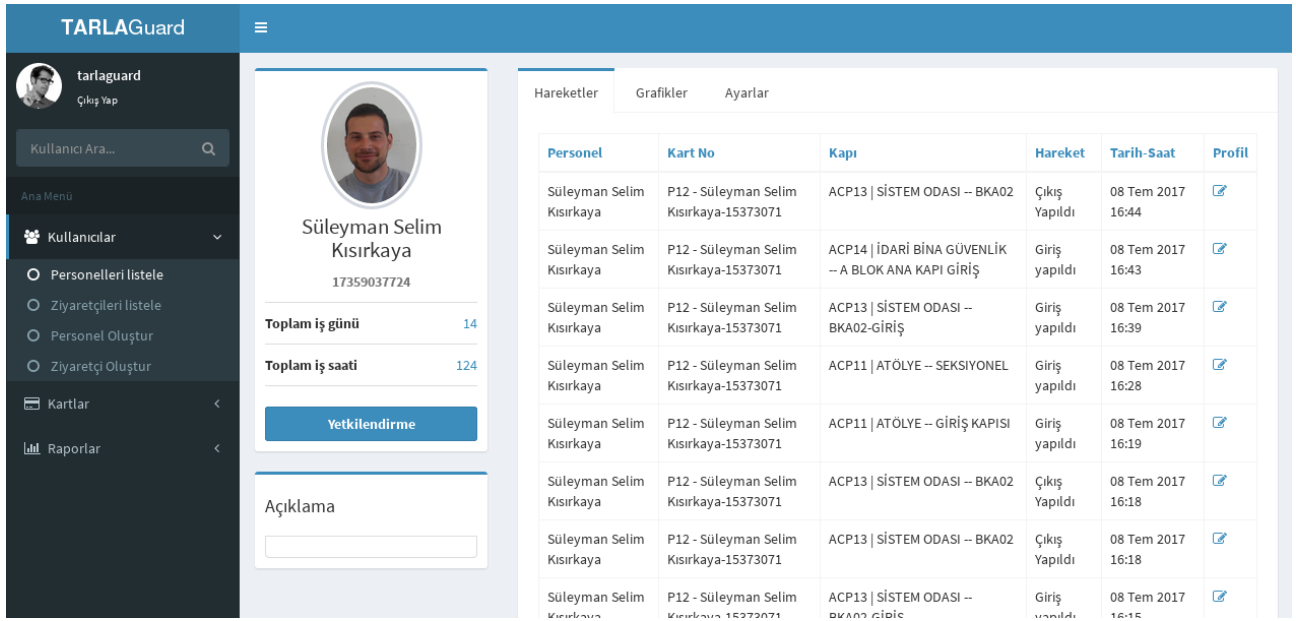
TARLAGuard

tarlaguard
Çıkış Yap

Kullanıcı Ara...

Ana Menü

Kullanıcılar
Personelleri listele
Ziyaretçileri listele
Personel Oluştur
Ziyaretçi Oluştur
Kartlar
Raporlar

Süleyman Selim Kısırkaya
17359037724

Toplam iş günü 14
Toplam iş saati 124

Yetkilendirme

Açıklama

Hareketler Grafikler Ayarlar

| Personel | Kart No | Kapı | Hareket | Tarih-Saat | Profil |
|---|---|---|---|---|---|
| Süleyman Selim Kısırkaya | P12 - Süleyman Selim Kısırkaya-15373071 | ACP13 \| SİSTEM ODASI -- BKA02 | Çıkış Yapıldı | 08 Tem 2017 16:44 | |
| Süleyman Selim Kısırkaya | P12 - Süleyman Selim Kısırkaya-15373071 | ACP14 \| İDARİ BİNA GÜVENLİK -- A BLOK ANA KAPI GİRİŞ | Giriş yapıldı | 08 Tem 2017 16:43 | |
| Süleyman Selim Kısırkaya | P12 - Süleyman Selim Kısırkaya-15373071 | ACP13 \| SİSTEM ODASI -- BKA02-GİRİŞ | Giriş yapıldı | 08 Tem 2017 16:39 | |
| Süleyman Selim Kısırkaya | P12 - Süleyman Selim Kısırkaya-15373071 | ACP11 \| ATÖLYE -- SEKSIYONEL | Giriş yapıldı | 08 Tem 2017 16:28 | |
| Süleyman Selim Kısırkaya | P12 - Süleyman Selim Kısırkaya-15373071 | ACP11 \| ATÖLYE -- GİRİŞ KAPISI | Giriş yapıldı | 08 Tem 2017 16:19 | |
| Süleyman Selim Kısırkaya | P12 - Süleyman Selim Kısırkaya-15373071 | ACP13 \| SİSTEM ODASI -- BKA02 | Çıkış Yapıldı | 08 Tem 2017 16:18 | |
| Süleyman Selim Kısırkaya | P12 - Süleyman Selim Kısırkaya-15373071 | ACP13 \| SİSTEM ODASI -- BKA02 | Çıkış Yapıldı | 08 Tem 2017 16:18 | |
| Süleyman Selim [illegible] | P12 - Süleyman Selim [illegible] | ACP13 \| SİSTEM ODASI -- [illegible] | Giriş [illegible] | 08 Tem 2017 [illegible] | |